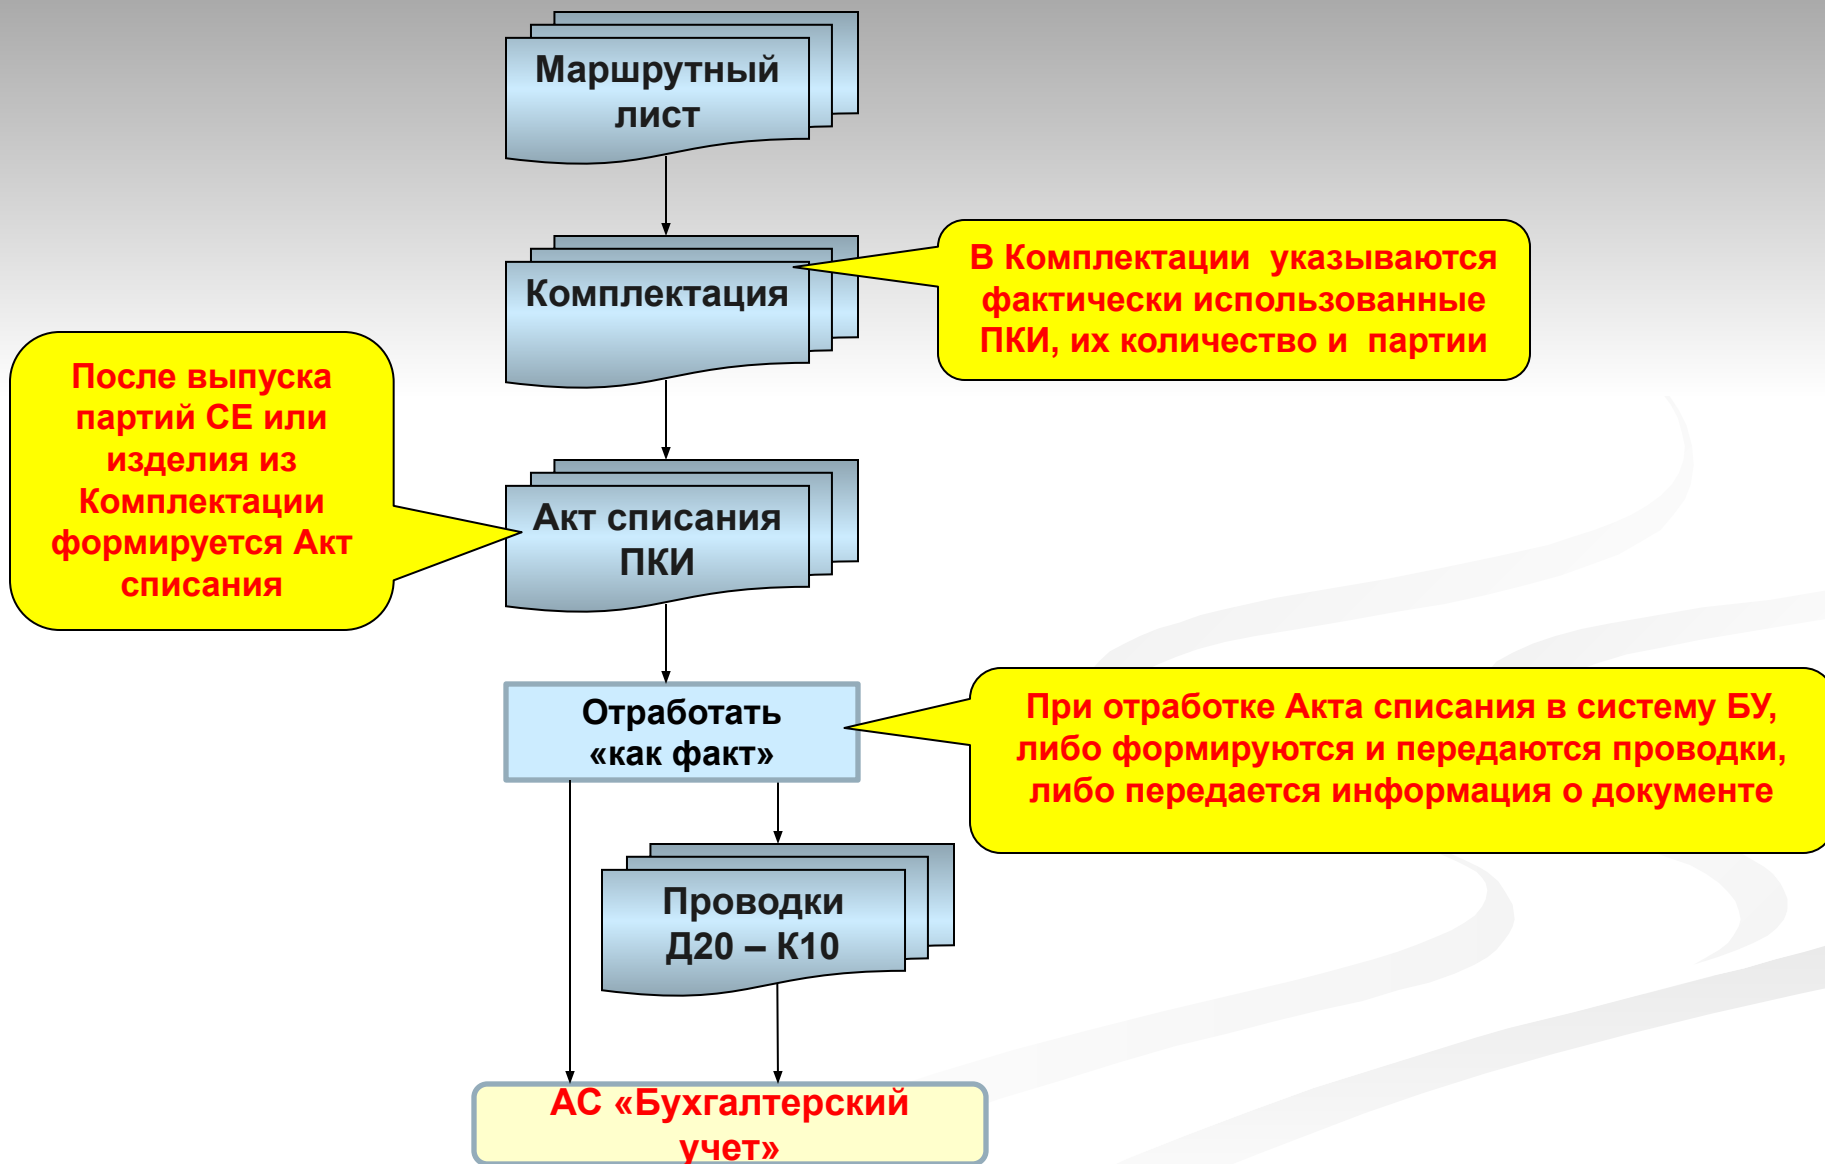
Маршрутный лист

Комплектация

В Комплектации указываются фактически использованные ПКИ, их количество и партии

После выпуска партий СЕ или изделия из Комплектации формируется Акт списания

Акт списания ПКИ

Отработать «как факт»

При отработке Акта списания в систему БУ, либо формируются и передаются проводки, либо передается информация о документе

Проводки Д20 – К10

АС «Бухгалтерский учет»